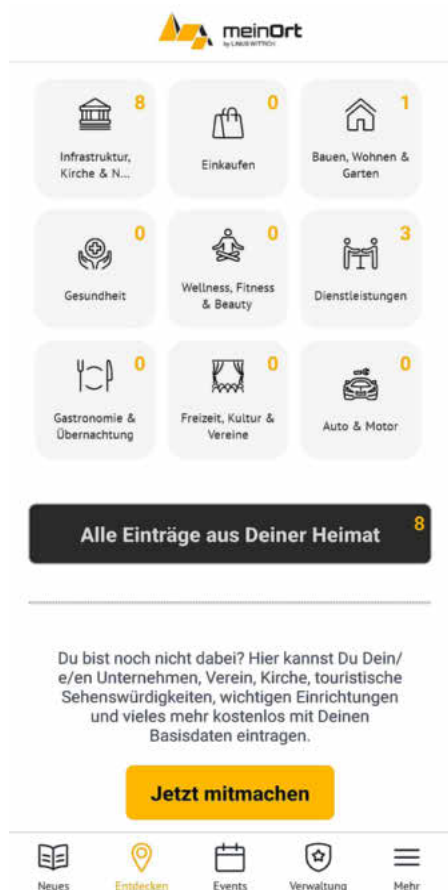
meinOrt
by LINUS WITTICH

8
Infrastruktur, Kirche & N...

0
Einkaufen

1
Bauen, Wohnen & Garten

0
Gesundheit

0
Wellness, Fitness & Beauty

3
Dienstleistungen

0
Gastronomie & Übernachtung

0
Freizeit, Kultur & Vereine

0
Auto & Motor

Alle Einträge aus Deiner Heimat 8

Du bist noch nicht dabei? Hier kannst Du Dein/e/en Unternehmen, Verein, Kirche, touristische Sehenswürdigkeiten, wichtigen Einrichtungen und vieles mehr kostenlos mit Deinen Basisdaten eintragen.

Jetzt mitmachen

Neues Entdecken Events Verwaltung Mehr